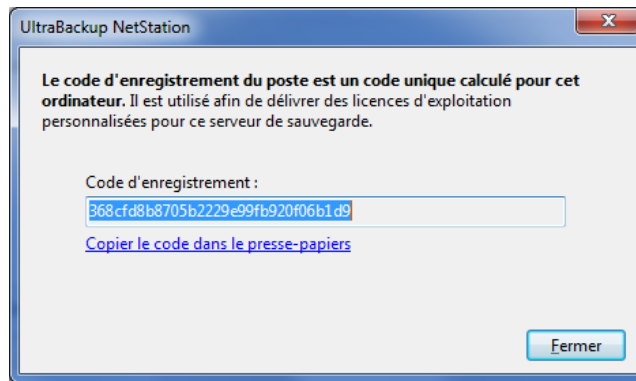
UltraBackup NetStation

**Le code d'enregistrement du poste est un code unique calculé pour cet ordinateur.** Il est utilisé afin de délivrer des licences d'exploitation personnalisées pour ce serveur de sauvegarde.

Code d'enregistrement :

368cfd8b8705b2229e99fb920f06b1d9

Copier le code dans le presse-papiers

Fermer